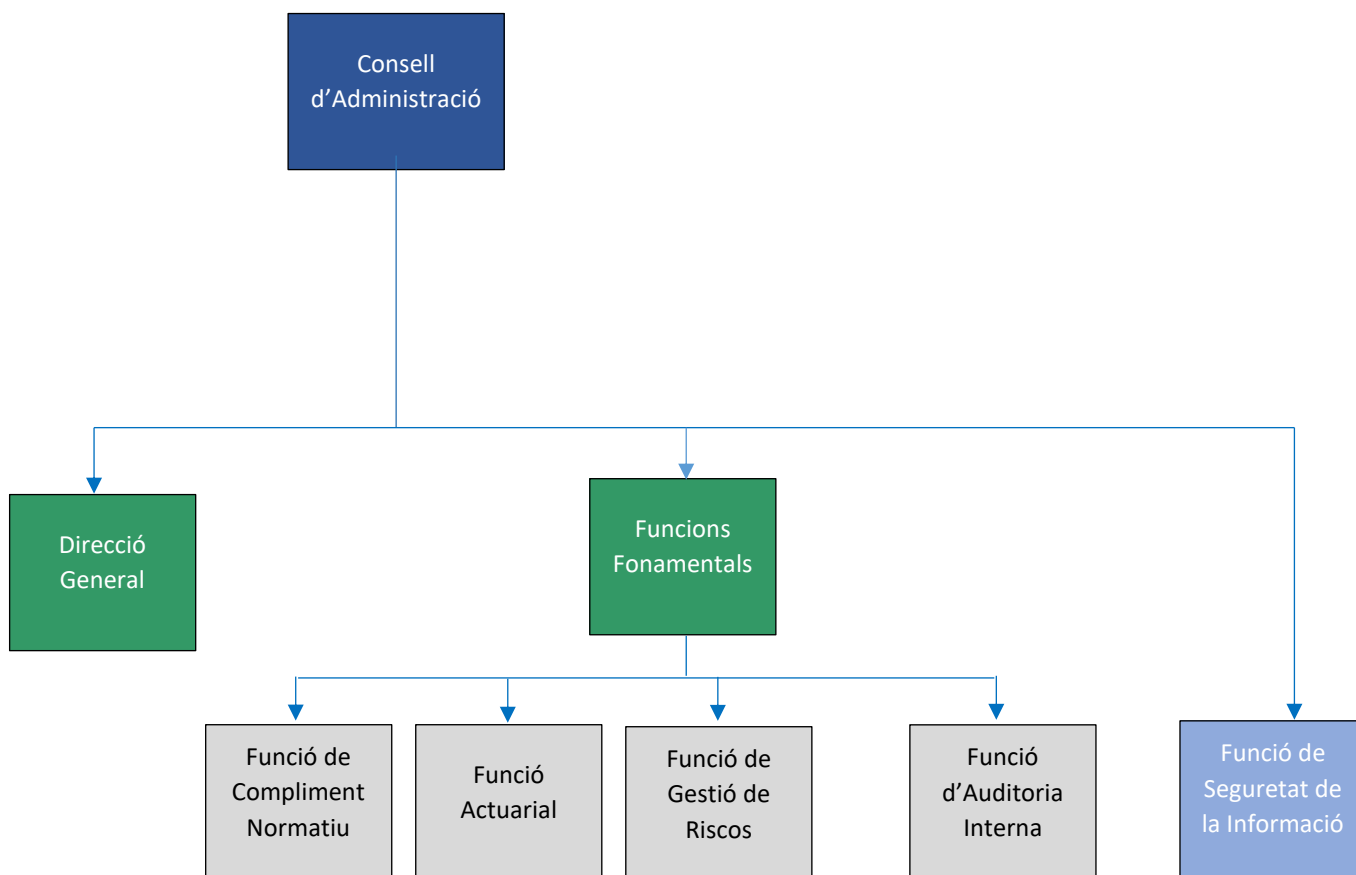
Consell d’Administració

Direcció General

Funcions Fonamentals

Funció de Compliment Normatiu

Funció Actuarial

Funció de Gestió de Riscos

Funció d’Auditoria Interna

Funció de Seguretat de la Informació